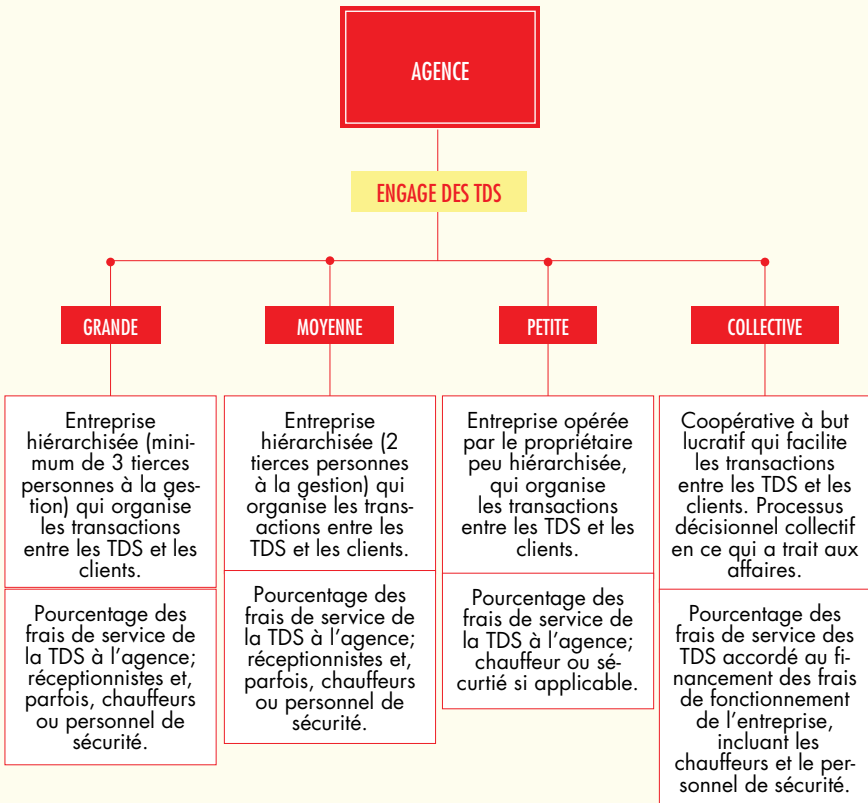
AGENCE

ENGAGE DES TDS

GRANDE

MOYENNE

PETITE

COLLECTIVE

Entreprise hiérarchisée (minimum de 3 tierces personnes à la gestion) qui organise les transactions entre les TDS et les clients.

Pourcentage des frais de service de la TDS à l'agence; réceptionnistes et, parfois, chauffeurs ou personnel de sécurité.

Entreprise hiérarchisée (2 tierces personnes à la gestion) qui organise les transactions entre les TDS et les clients.

Pourcentage des frais de service de la TDS à l'agence; réceptionnistes et, parfois, chauffeurs ou personnel de sécurité.

Entreprise opérée par le propriétaire peu hiérarchisée, qui organise les transactions entre les TDS et les clients.

Pourcentage des frais de service de la TDS à l'agence; chauffeur ou sécurtié si applicable.

Coopérative à but lucratif qui facilite les transactions entre les TDS et les clients. Processus décisionnel collectif en ce qui a trait aux affaires.

Pourcentage des frais de service des TDS accordé au financement des frais de fonctionnement de l'entreprise, incluant les chauffeurs et le personnel de sécurité.